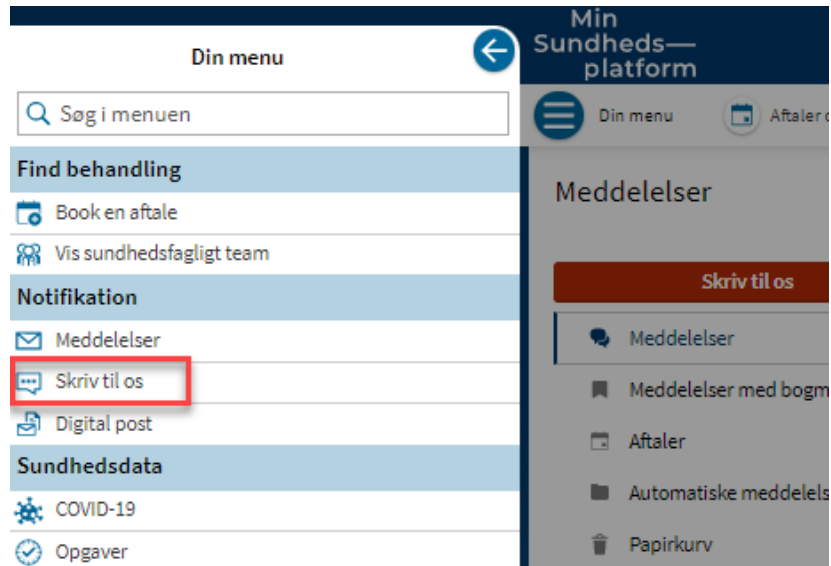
Din menu

Søg i menuen

Find behandling

Book en aftale

Vis sundhedsfagligt team

Notifikation

Meddelelser

Skriv til os

Digital post

Sundhedsdata

COVID-19

Opgaver

Min Sundheds— platform

Din menu

Aftaler o

Meddelelser

Skriv til os

Meddelelser

Meddelelser med bogm

Aftaler

Automatiske meddelels

Papirkurv